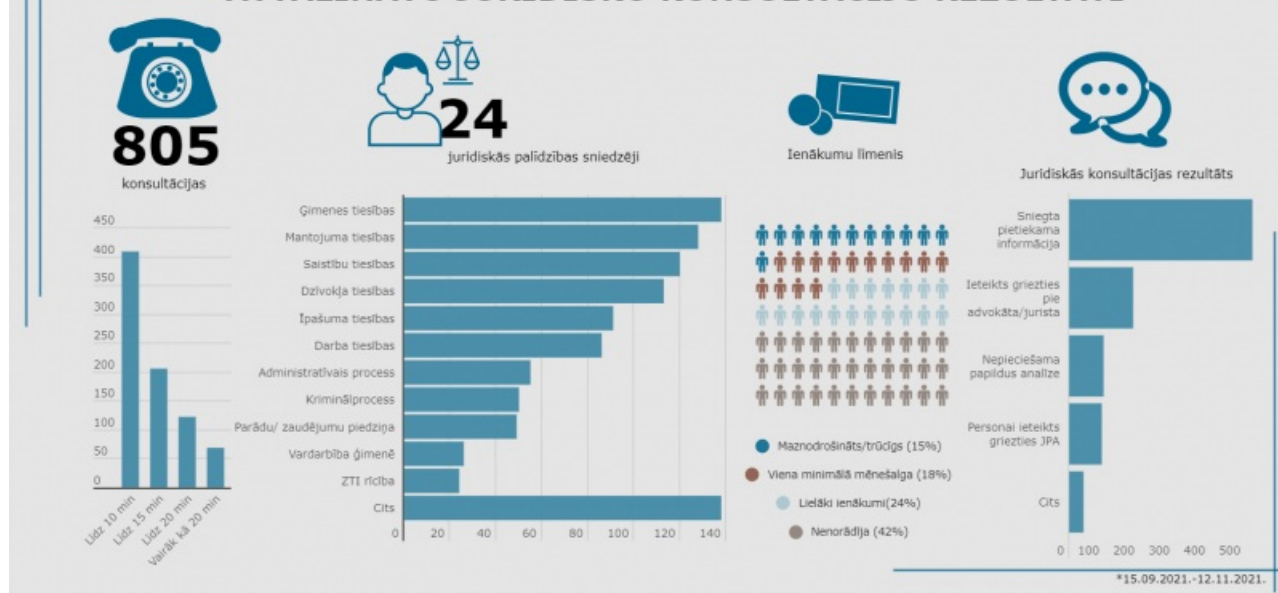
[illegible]

805
konsultācijas

24
juridiskās palīdzības sniedzēji

Ienākumu līmenis

Juridiskās konsultācijas rezultāts

450
400
350
300
250
200
150
100
50
0
Līdz 10 min
Līdz 15 min
Līdz 20 min
Vairāk kā 20 min

Ģimenes tiesības
Mantojuma tiesības
Saistību tiesības
Dzīvokļa tiesības
Īpašuma tiesības
Darba tiesības
Administratīvais process
Kriminālprocess
Parādu/ zaudējumu piedziņa
Vardarbība ģimenē
ZTI rīcība
Cits
0 20 40 60 80 100 120 140

Maznodrošināts/trūcīgs (15%)
Viena minimālā mēnešalga (18%)
Lielāki ienākumi(24%)
Nenorādīja (42%)

Sniegta pietiekama informācija
Ieteikts griezties pie advokāta/jurista
Nepieciešama papildus analīze
Personai ieteikts griezties JPA
Cits
0 100 200 300 400 500

*15.09.2021.-12.11.2021.